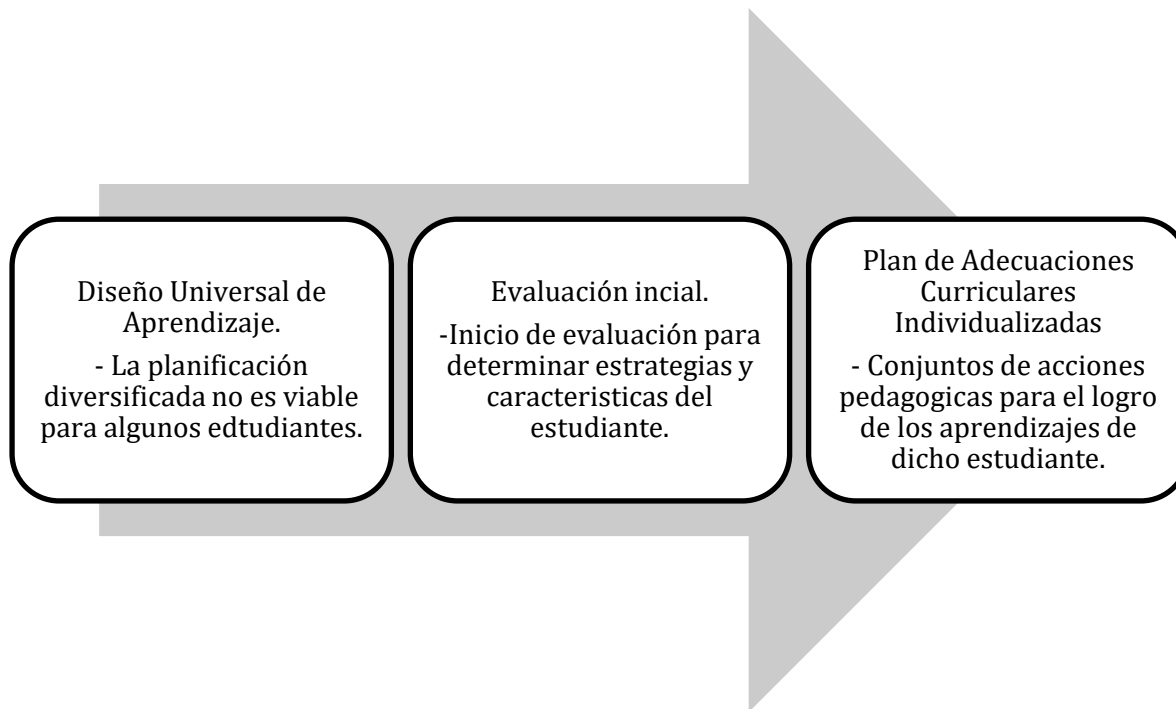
Diseño Universal de Aprendizaje.

- La planificación diversificada no es viable para algunos edtudiantes.

Evaluación incial.

-Inicio de evaluación para determinar estrategias y caracteristicas del estudiante.

Plan de Adecuaciones Curriculares Individualizadas

- Conjuntos de acciones pedagogicas para el logro de los aprendizajes de dicho estudiante.